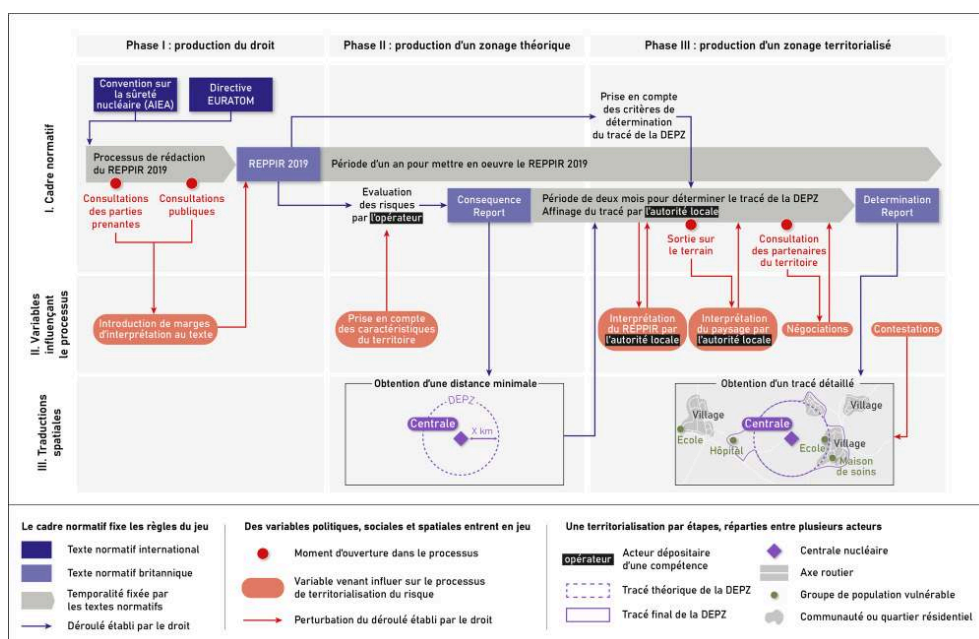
Phase I : production du droit

Phase II : production d'un zonage théorique

Phase III : production d'un zonage territorialisé

I. Cadre normatif

Convention sur la sûreté nucléaire (AIEA)

Directive EURATOM

Prise en compte des critères de détermination du tracé de la DEPZ

Processus de rédaction du REPPIR 2019

REPPIR 2019

Période d'un an pour mettre en oeuvre le REPPIR 2019

Consultations des parties prenantes

Consultations publiques

Evaluation des risques par l'opérateur

Consequence Report

Période de deux mois pour déterminer le tracé de la DEPZ
Affinage du tracé par l'autorité locale

Determination Report

Sortie sur le terrain

Consultation des partenaires du territoire

II. Variables influençant le processus

Introduction de marges d'interprétation au texte

Prise en compte des caractéristiques du territoire

Interprétation du REPPIR par l'autorité locale

Interprétation du paysage par l'autorité locale

Négociations

Contestations

III. Traductions spatiales

Obtention d'une distance minimale

DEPZ

Centrale

X km

Obtention d'un tracé détaillé

Village

Village

École

Centrale

Hôpital

Village

École

Maison de soins

Le cadre normatif fixe les règles du jeu

Texte normatif international

Texte normatif britannique

Temporalité fixée par les textes normatifs

Déroulé établi par le droit

Des variables politiques, sociales et spatiales entrent en jeu

Moment d'ouverture dans le processus

Variable venant influer sur le processus de territorialisation du risque

Perturbation du déroulé établi par le droit

Une territorialisation par étapes, réparties entre plusieurs acteurs

opérateur Acteur dépositaire d'une compétence

Tracé théorique de la DEPZ

Tracé final de la DEPZ

Centrale nucléaire

Axe routier

Groupe de population vulnérable

Communauté ou quartier résidentiel